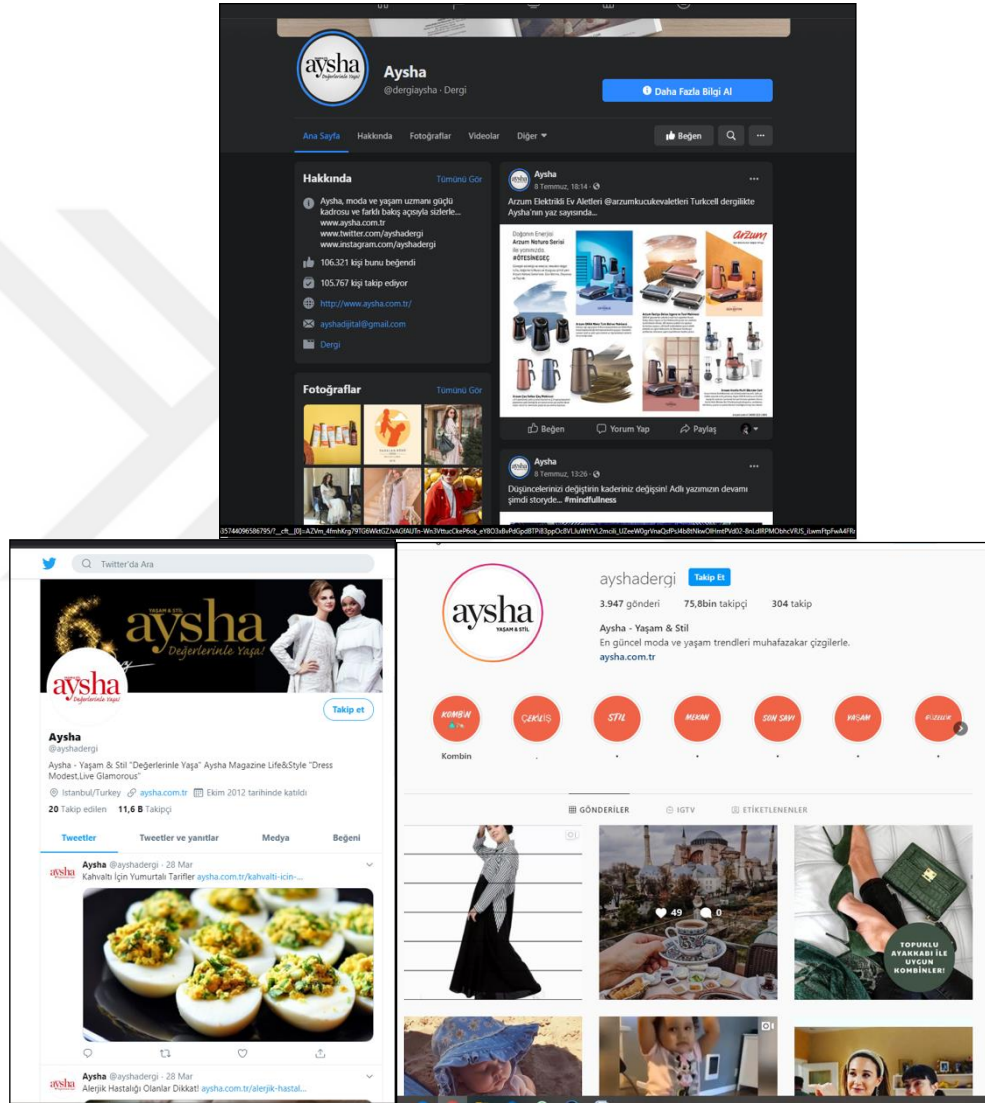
aysha Değerlerinle Yaşa!

Aysha
@dergiaysha · Dergi

Daha Fazla Bilgi Al

Ana Sayfa Hakkında Fotoğraflar Videolar Diğer

Beğen

Hakkında Tümünü Gör

Aysha, moda ve yaşam uzmanı güçlü kadrosu ve farklı bakış açısıyla sizlerle...
www.aysha.com.tr
www.twitter.com/ayshadergi
www.instagram.com/ayshadergi

106.321 kişi bunu beğendi

105.767 kişi takip ediyor

http://www.aysha.com.tr/

ayshadijital@gmail.com

Dergi

Fotoğraflar Tümünü Gör

Aysha
8 Temmuz, 18:14 ·

Arzum Elektrikli Ev Aletleri @arzumkucukevaletleri Turkcell dergilikte Aysha'nın yaz sayısında...

Doğanın Enerjisi
Arzum Natura Serisi
ile yenmezde
#ÖTESİNEGEÇ

arzum

Beğen Yorum Yap Paylaş

Aysha
8 Temmuz, 13:26 ·

Düşüncelerinizi değiştirin kaderiniz değişsin! Adlı yazımızın devamı şimdi storyde... #mindfullness

Twitter'da Ara

YAŞAM & STİL
aysha
Değerlerinle Yaşa!

aysha Değerlerinle Yaşa!

Takip et

Aysha
@ayshadergi

Aysha - Yaşam & Stil "Değerlerinle Yaşa" Aysha Magazine Life&Style "Dress Modest,Live Glamorous"

Istanbul/Turkey aysha.com.tr Ekim 2012 tarihinde katıldı

20 Takip edilen 11,6 B Takipçi

Tweetler Tweetler ve yanıtlar Medya Beğeni

Aysha @ayshadergi · 28 Mar
Kahvaltı İçin Yumurtalı Tarifler aysha.com.tr/kahvalti-icin-...

Aysha @ayshadergi · 28 Mar
Alerjik Hastalığı Olanlar Dikkat! aysha.com.tr/alerjik-hastal...

aysha YAŞAM & STİL

ayshadergi Takip Et

3.947 gönderi 75,8bin takipçi 304 takip

Aysha - Yaşam & Stil
En güncel moda ve yaşam trendleri muhafazakar çizgilerle.
aysha.com.tr

KOMBİN ÇEKİLİŞ STİL MEKAN SON SAYI YAŞAM

Kombin

GÖNDERİLER IGTV ETİKETLENENLER

49 0

TOPUKLU AYAKKABI İLE UYGUN KOMBİNLER!